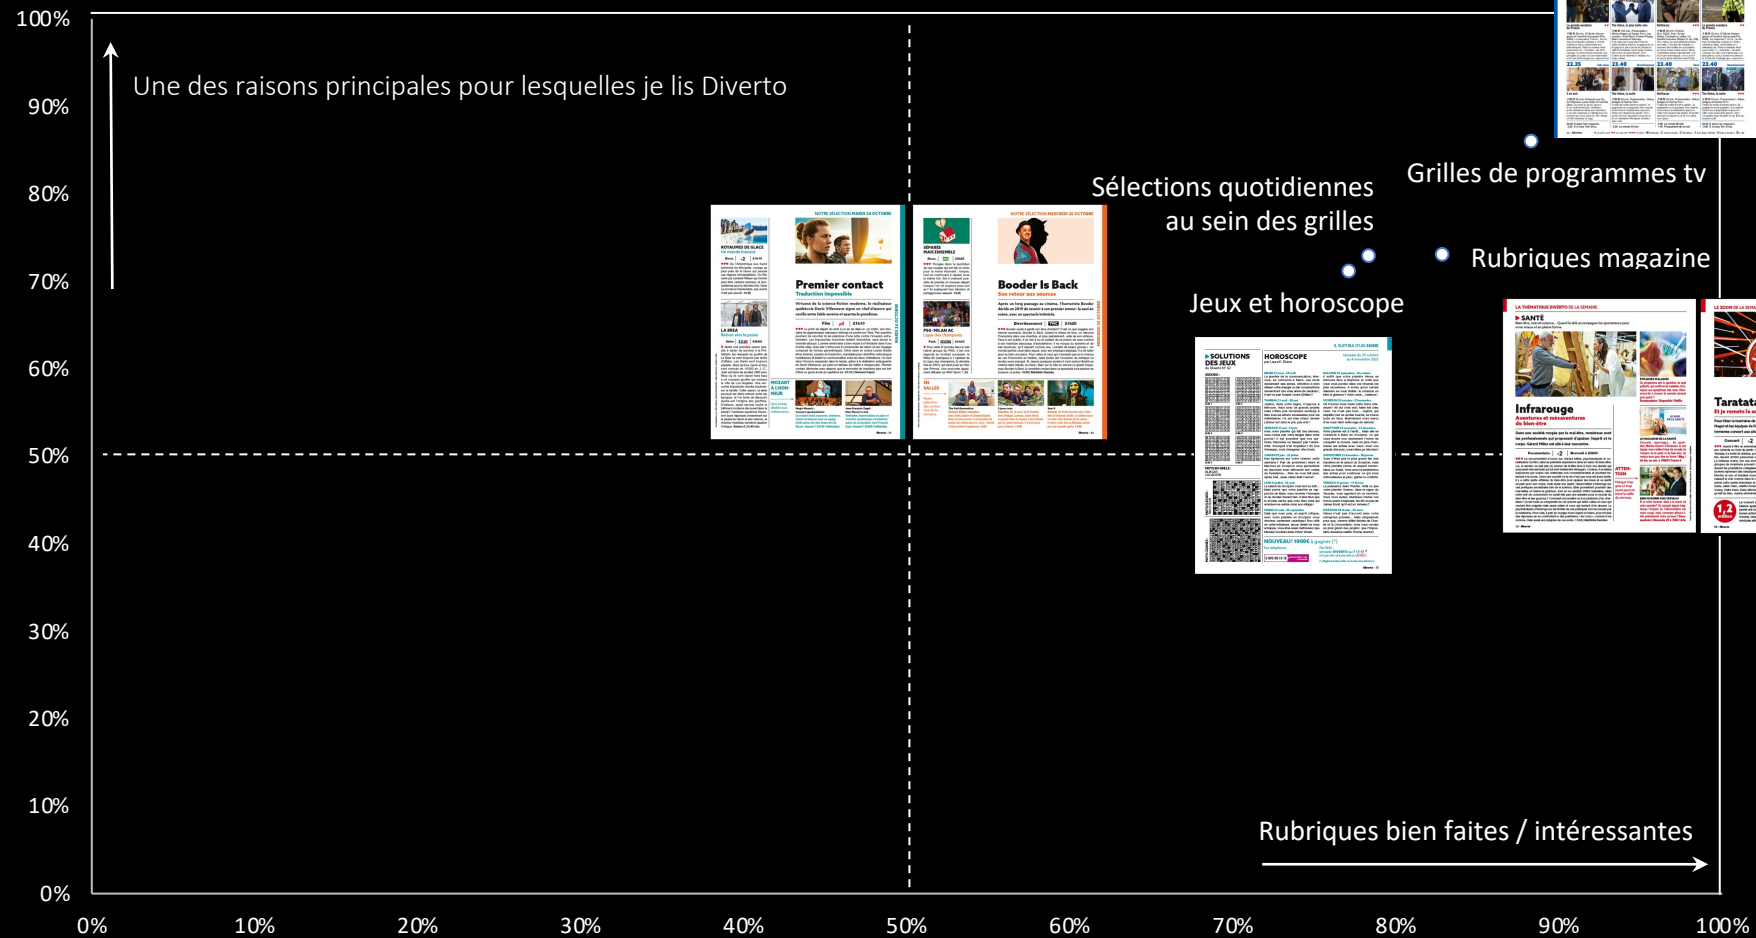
100%
90%
80%
70%
60%
50%
40%
30%
20%
10%
0%

Une des raisons principales pour lesquelles je lis Diverto

Sélections quotidiennes au sein des grilles

Grilles de programmes tv

Rubriques magazine

Jeux et horoscope

Premier contact

Booder Is Back

SOLUTIONS DES JEUX

HOROSCOPE

SANTÉ

Infrarouge

Taratata

Rubriques bien faites / intéressantes

0%
10%
20%
30%
40%
50%
60%
70%
80%
90%
100%